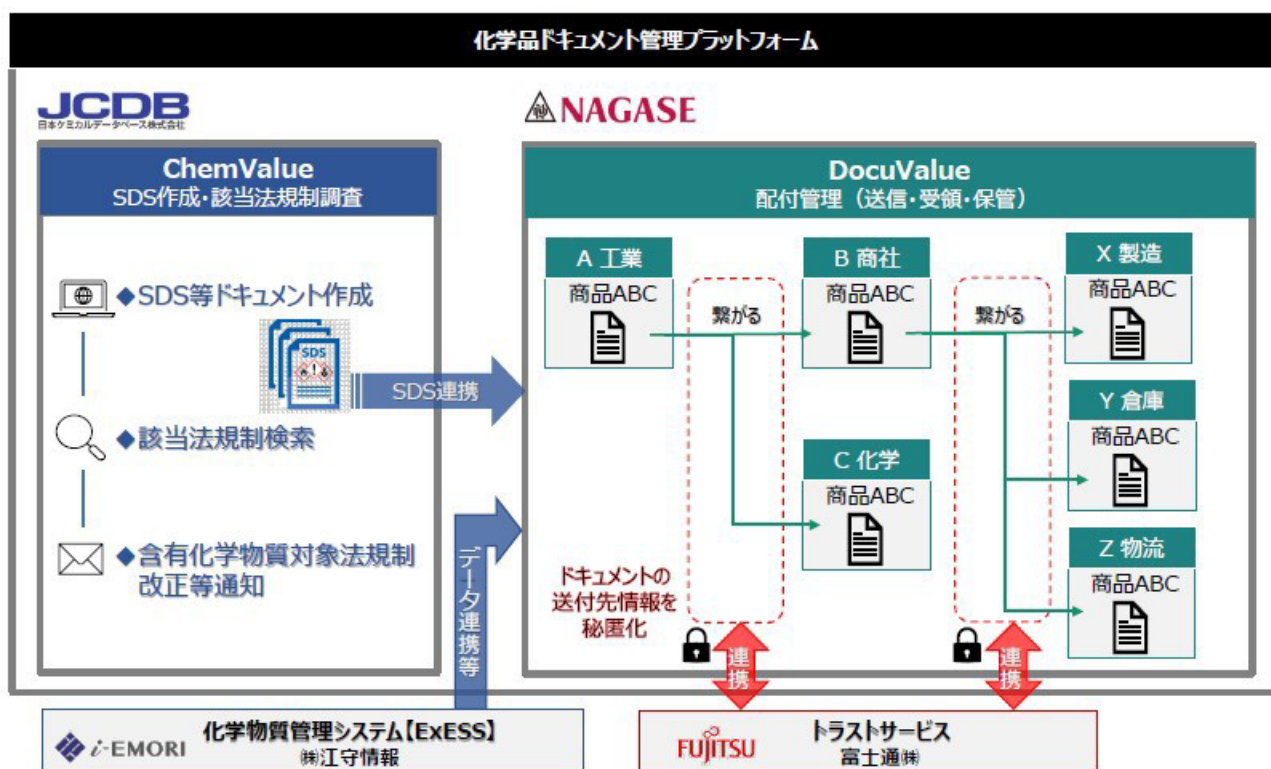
化学品ドキュメント管理プラットフォーム

JCDB
日本ケミカルデータベース株式会社

ChemValue
SDS作成・該当法規制調査

◆SDS等ドキュメント作成

SDS

◆該当法規制検索

◆含有化学物質対象法規制改正等通知

SDS連携

データ連携等

NAGASE

DocuValue
配付管理（送信・受領・保管）

A 工業
商品ABC

繋がる

B 商社
商品ABC

C 化学
商品ABC

繋がる

X 製造
商品ABC

Y 倉庫
商品ABC

Z 物流
商品ABC

ドキュメントの送付先情報を秘匿化

連携

連携

i-EMORI
化学物質管理システム【ExESS】
㈱江守情報

FUJITSU
トラストサービス
富士通㈱